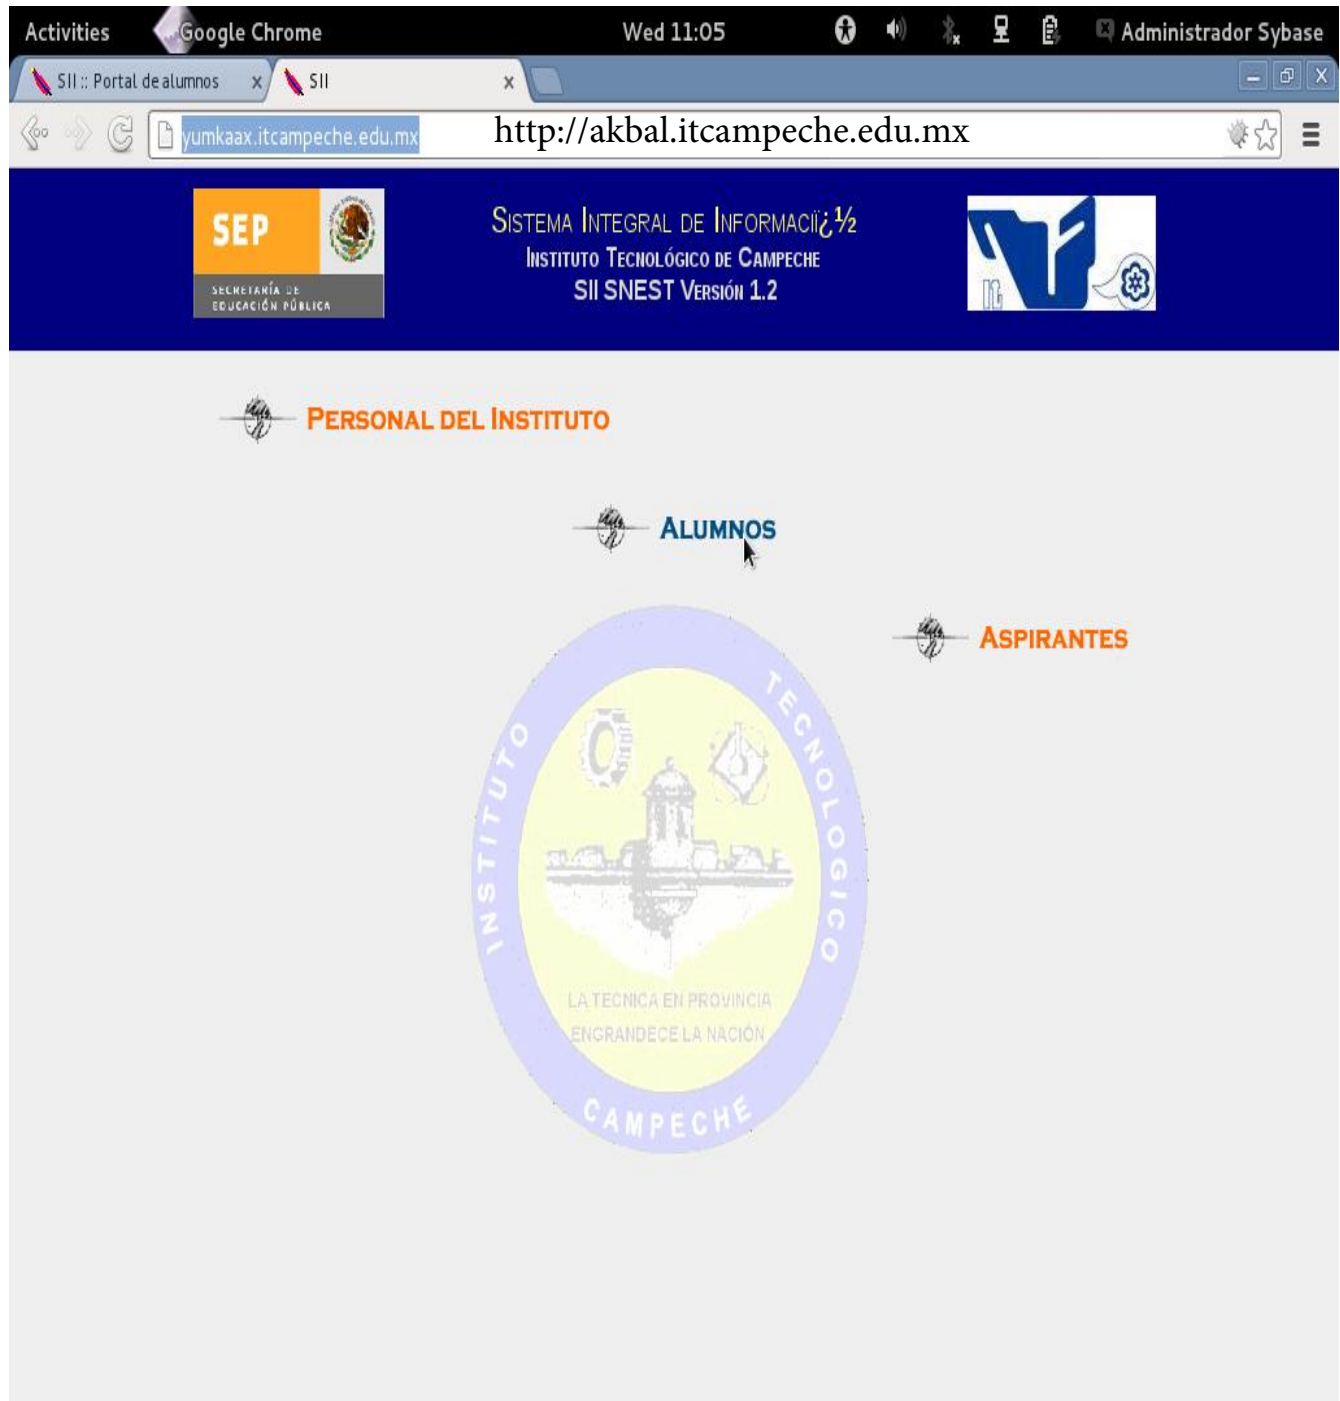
Activities Google Chrome Wed 11:05 Administrador Sybase

SII :: Portal de alumnos x SII x

yumkaax.itcampeche.edu.mx http://akbal.itcampeche.edu.mx

SEP SECRETARÍA DE EDUCACIÓN PÚBLICA

SISTEMA INTEGRAL DE INFORMACIï¿½
INSTITUTO TECNOLÓGICO DE CAMPECHE
SII SNEST VERSIÓN 1.2

PERSONAL DEL INSTITUTO

ALUMNOS

ASPIRANTES

INSTITUTO TECNOLOGICO
LA TECNICA EN PROVINCIA ENGRANDECE LA NACIÓN
CAMPECHE